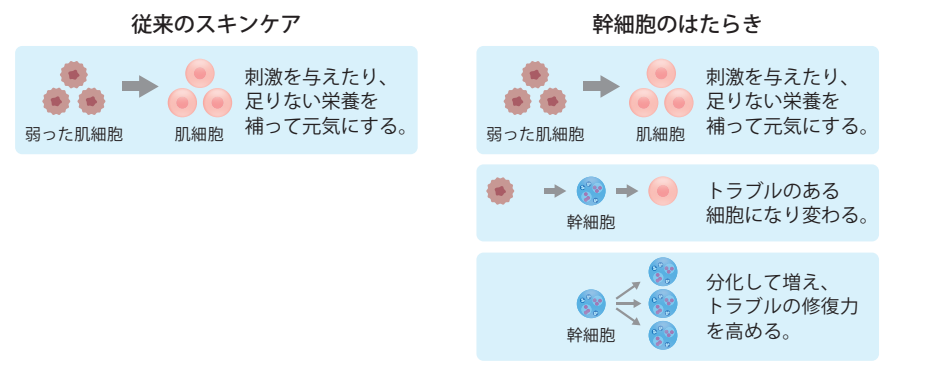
従来のスキンケア

弱った肌細胞

肌細胞

刺激を与えたり、足りない栄養を補って元気にする。

幹細胞のはたらき

弱った肌細胞

肌細胞

刺激を与えたり、足りない栄養を補って元気にする。

幹細胞

トラブルのある細胞になり変わる。

幹細胞

分化して増え、トラブルの修復力を高める。